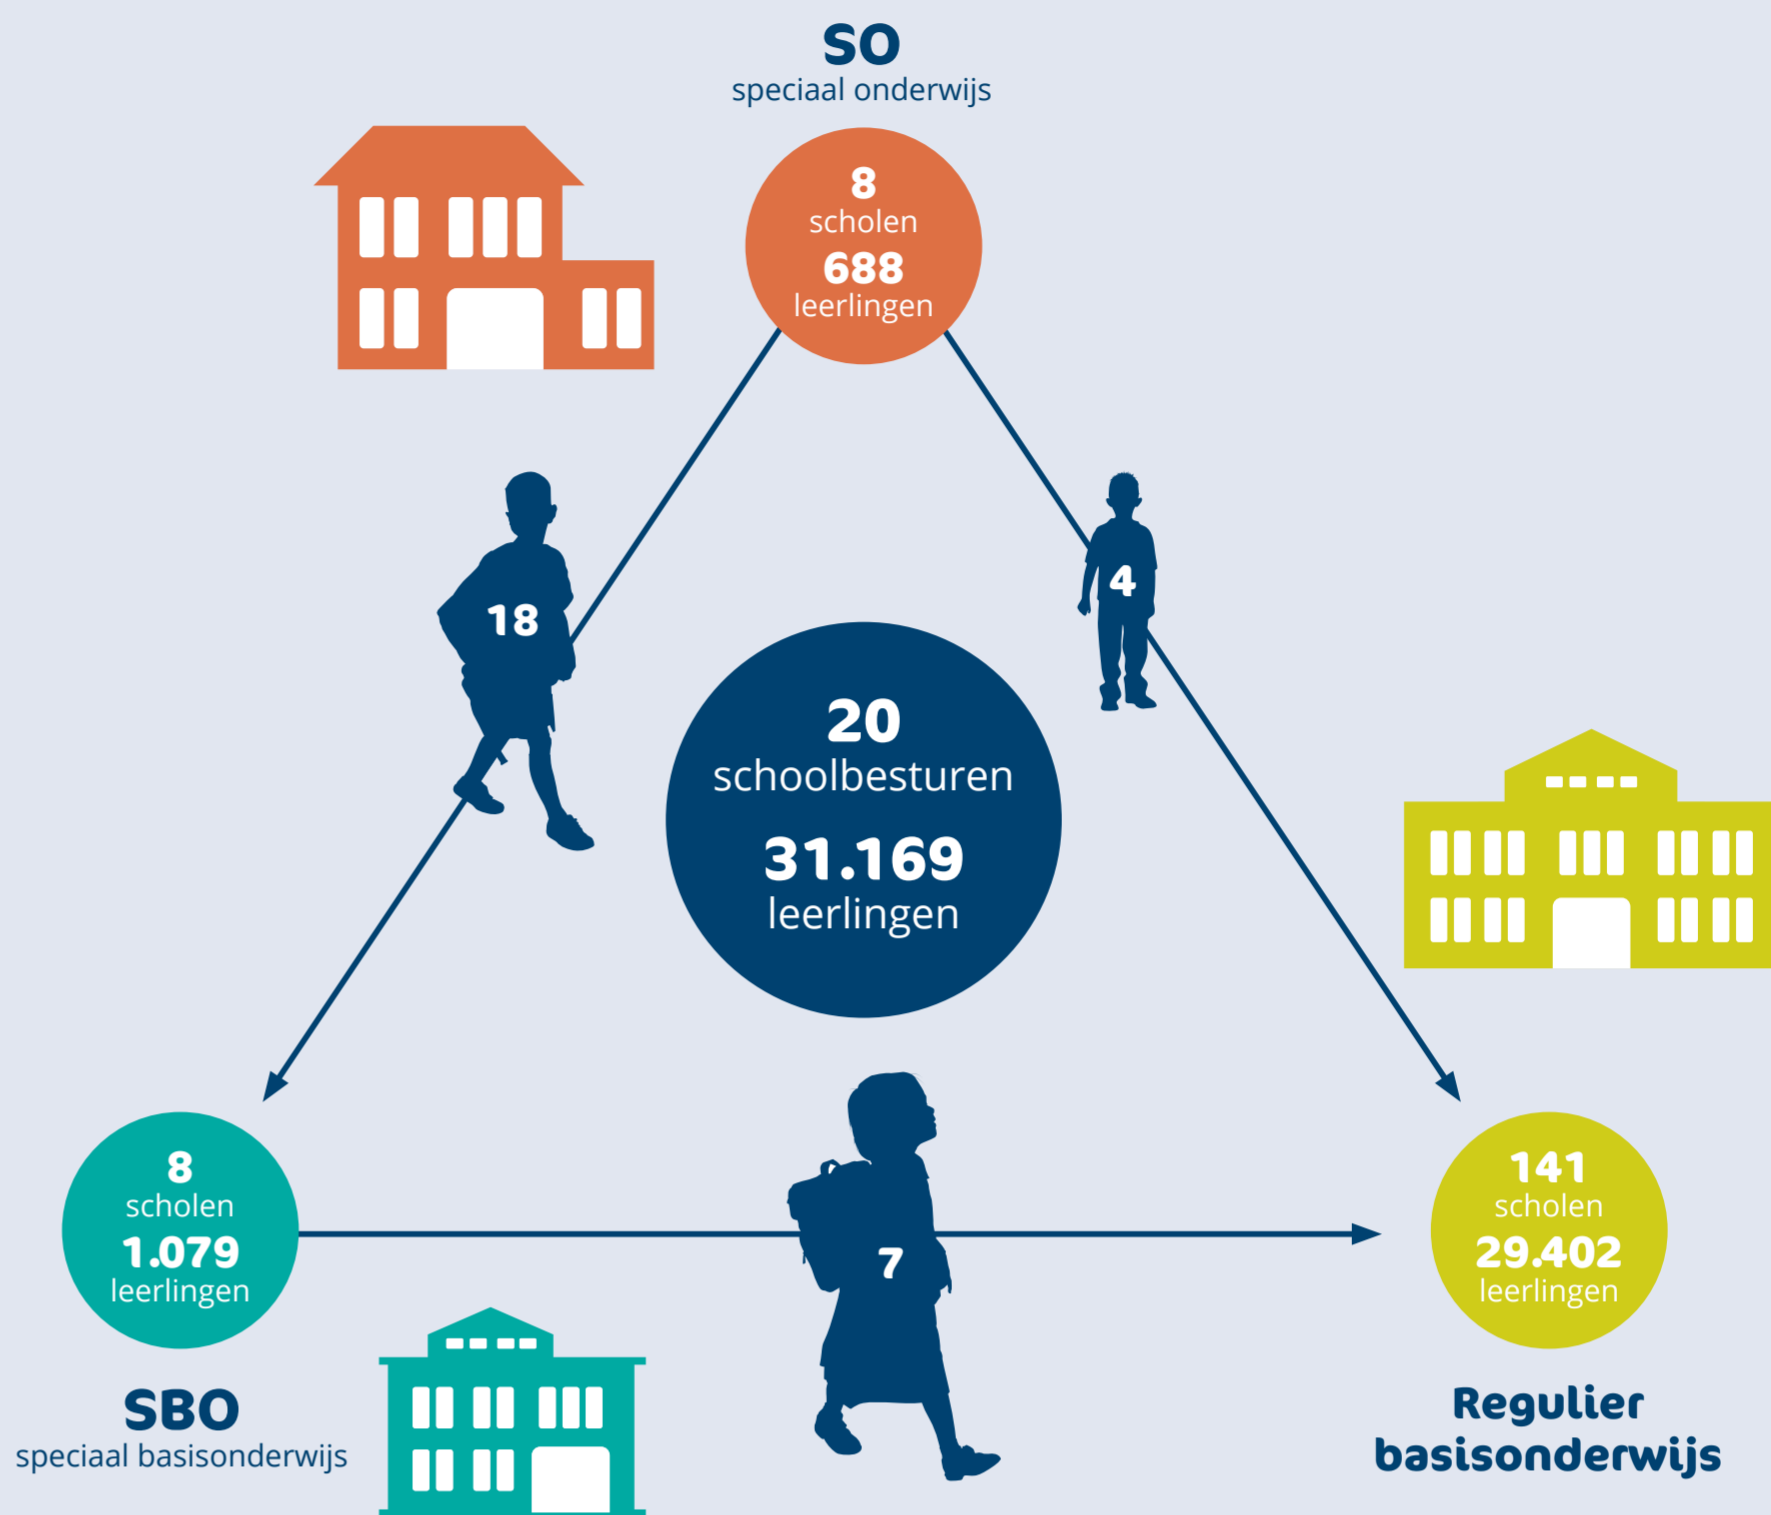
SO
speciaal onderwijs

8
scholen
688
leerlingen

18

4

20
schoolbesturen
31.169
leerlingen

8
scholen
1.079
leerlingen

7

141
scholen
29.402
leerlingen

SBO
speciaal basisonderwijs

Regulier
basisonderwijs